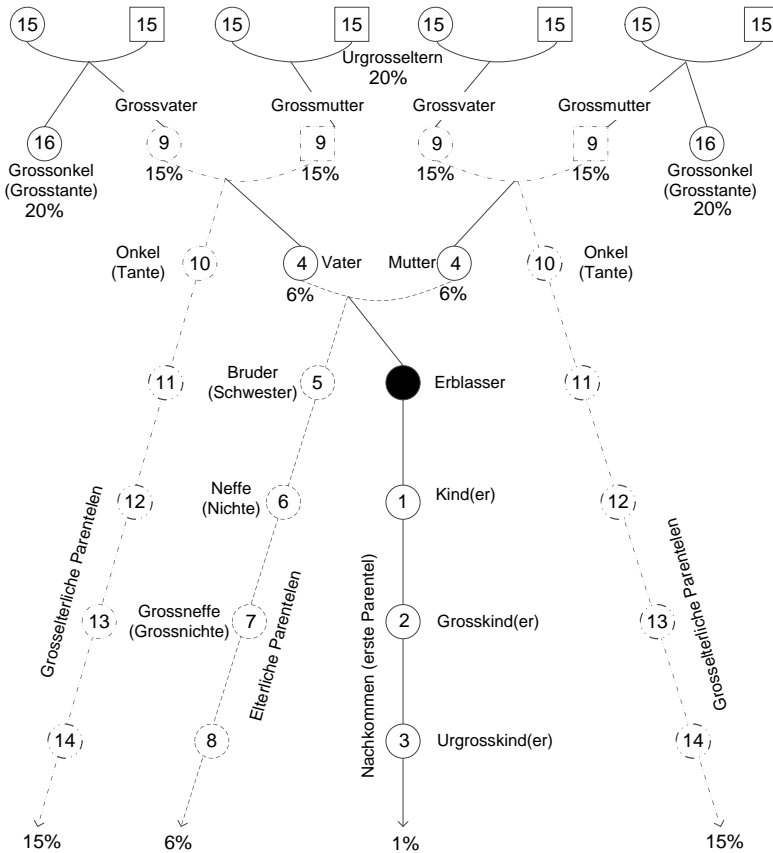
15 15 15 15 15 15 15 15

Urgrosseltern
20%

Grossvater Grossmutter Grossvater Grossmutter

16
Grossonkel
(Grosstante)
20%

9
15%

9
15%

9
15%

9
15%

16
Grossonkel
(Grosstante)
20%

Onkel
(Tante)
10

4 Vater
6%

Mutter 4
6%

10
Onkel
(Tante)

11

Bruder
(Schwester)
5

Erblasser

11

12

Neffe
(Nichte)
6

1
Kind(er)

12

Grosselterliche Parentelen

13

Grossneffe
(Grossnichte)
7

Elterliche Parentelen

Nachkommen (erste Parentel)

2
Grosskind(er)

13

Grosselterliche Parentelen

14

8

3
Urgrosskind(er)

14

15%

6%

1%

15%